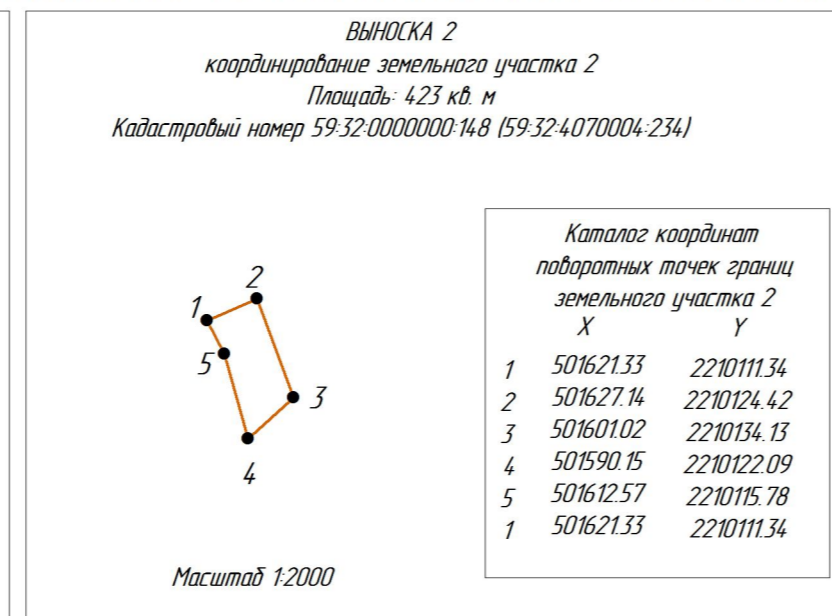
ВЫНОСКА 2
координирование земельного участка 2
Площадь: 423 кв. м
Кадастровый номер 59:32:0000000:148 (59:32:4070004:234)

2
1
5
3
4

Каталог координат поворотных точек границ земельного участка 2

|   | X | Y |
|---|---|---|
| 1 | 501621.33 | 2210111.34 |
| 2 | 501627.14 | 2210124.42 |
| 3 | 501601.02 | 2210134.13 |
| 4 | 501590.15 | 2210122.09 |
| 5 | 501612.57 | 2210115.78 |
| 1 | 501621.33 | 2210111.34 |

Масштаб 1:2000